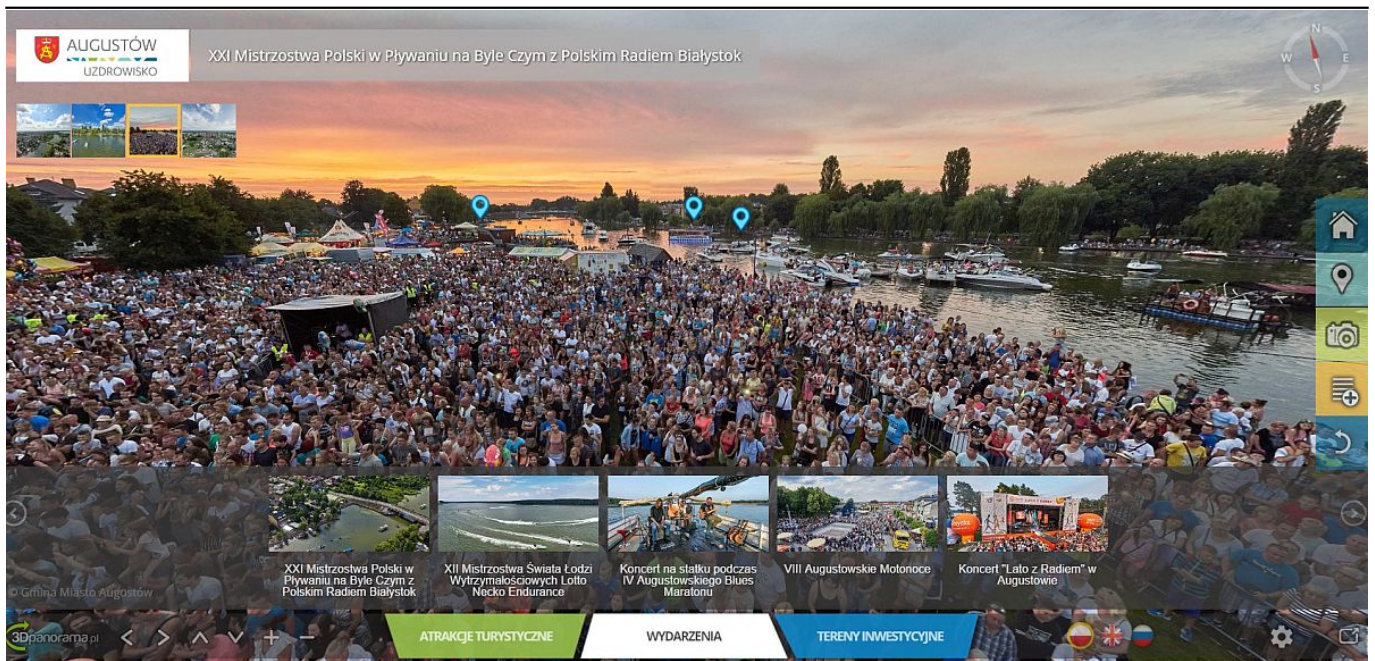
AUGUSTÓW
UZDROWISKO

XXI Mistrzostwa Polski w Pływaniu na Byle Czym z Polskim Radiem Białystok

N
W E
S

XXI Mistrzostwa Polski w Pływaniu na Byle Czym z Polskim Radiem Białystok

XII Mistrzostwa Świata Łodzi Wytrzymałościowych Lotto Necko Endurance

Koncert na statku podczas IV Augustowskiego Blues Maratonu

VIII Augustowskie Motonoce

Koncert "Lato z Radiem" w Augustowie

© Gmina Miasto Augustów

3Dpanorama.pl

ATRAKCJE TURYSTYCZNE

WYDARZENIA

TERENY INWESTYCYJNE